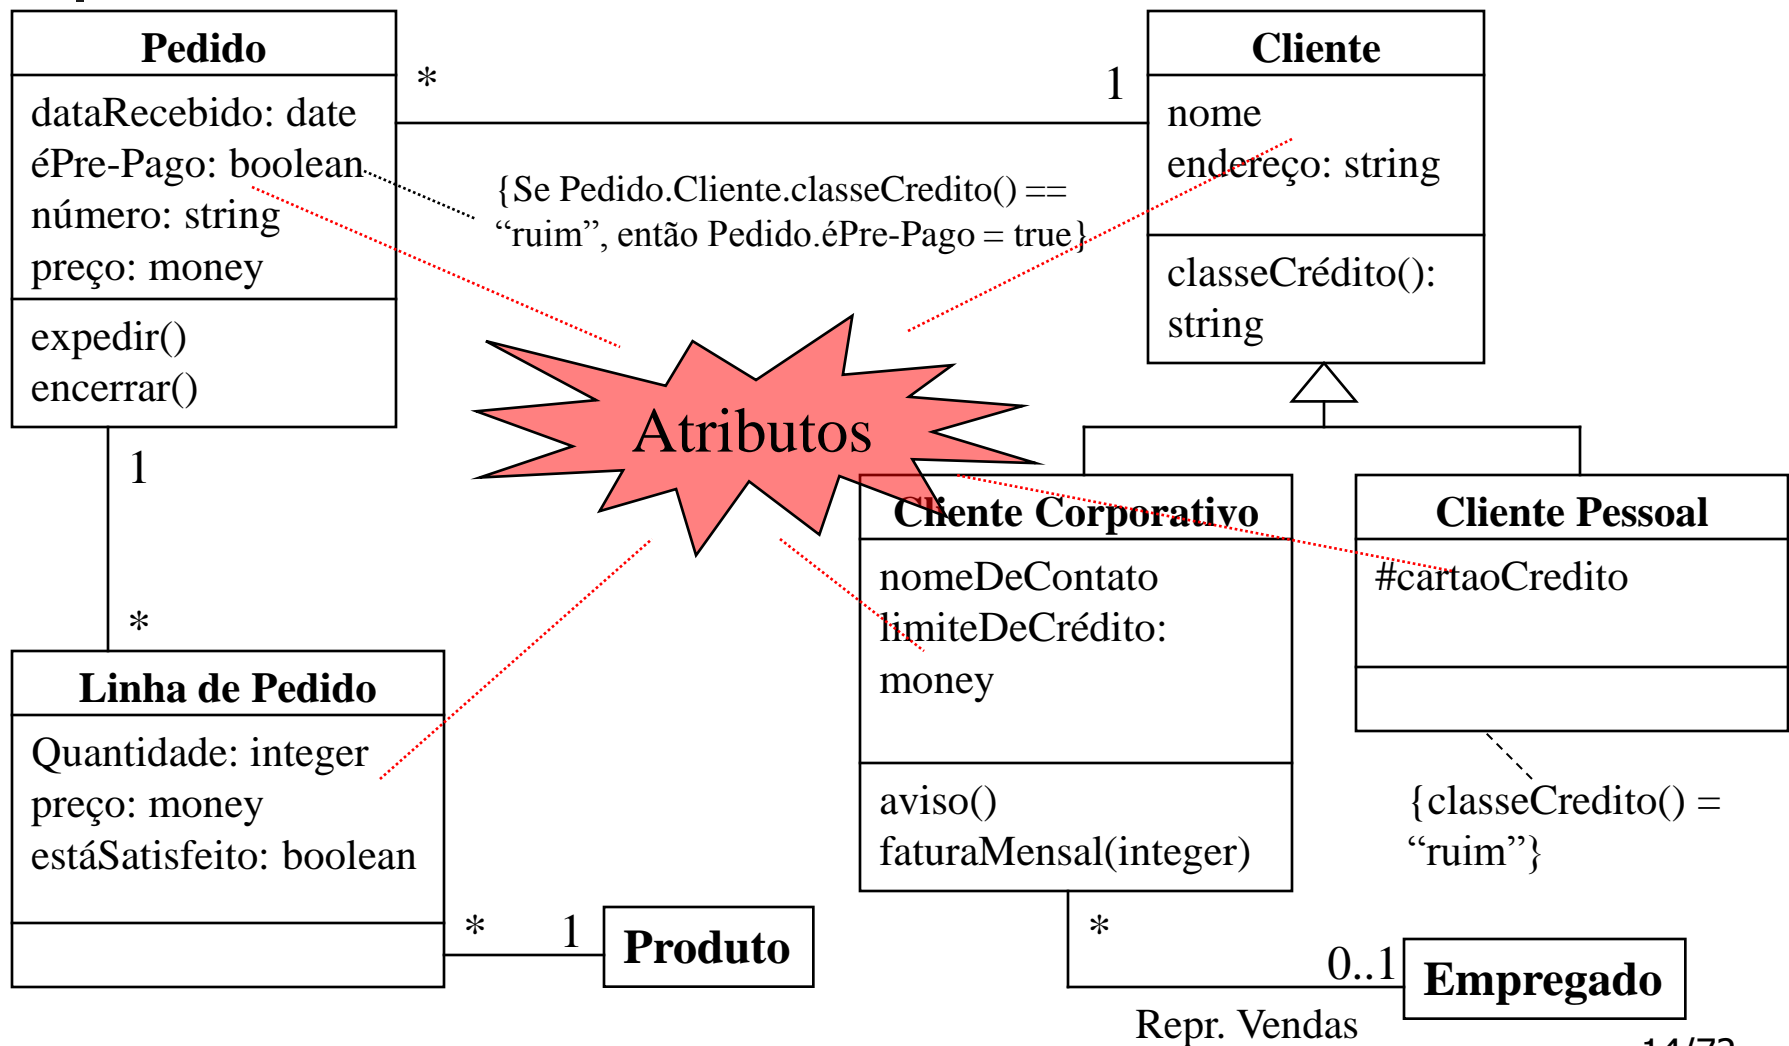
Pedido
dataRecebido: date
éPre-Pago: boolean
número: string
preço: money
expedir()
encerrar()

*

1

Cliente
nome
endereço: string
classeCrédito(): string

{Se Pedido.Cliente.classeCredito() == "ruim", então Pedido.éPre-Pago = true}

Atributos

1

*

Linha de Pedido
Quantidade: integer
preço: money
estáSatisfeito: boolean

Cliente Corporativo
nomeDeContato
limiteDeCrédito: money
aviso()
faturaMensal(integer)

Cliente Pessoal
#cartaoCredito

{classeCredito() = "ruim"}

*
1
Produto

*
0..1
Empregado
Repr. Vendas

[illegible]